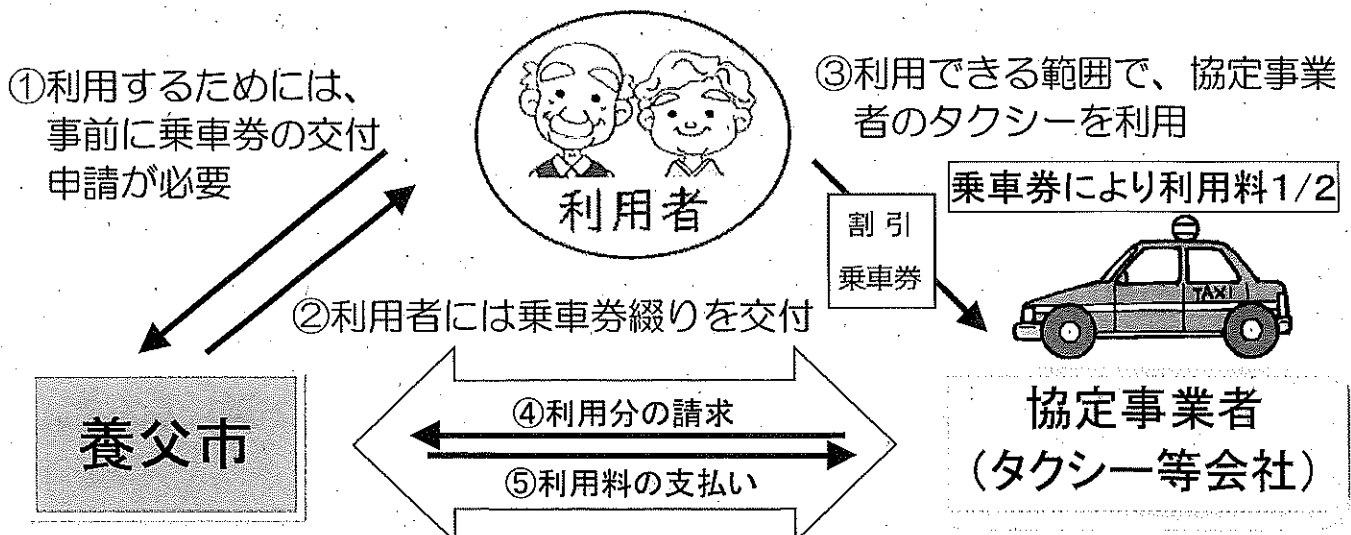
①利用するためには、事前に乗車券の交付申請が必要

利用者

③利用できる範囲で、協定事業者のタクシーを利用

乗車券により利用料1/2

割引乗車券

TAXI

②利用者には乗車券綴りを交付

養父市

④利用分の請求

⑤利用料の支払い

協定事業者
(タクシー等会社)